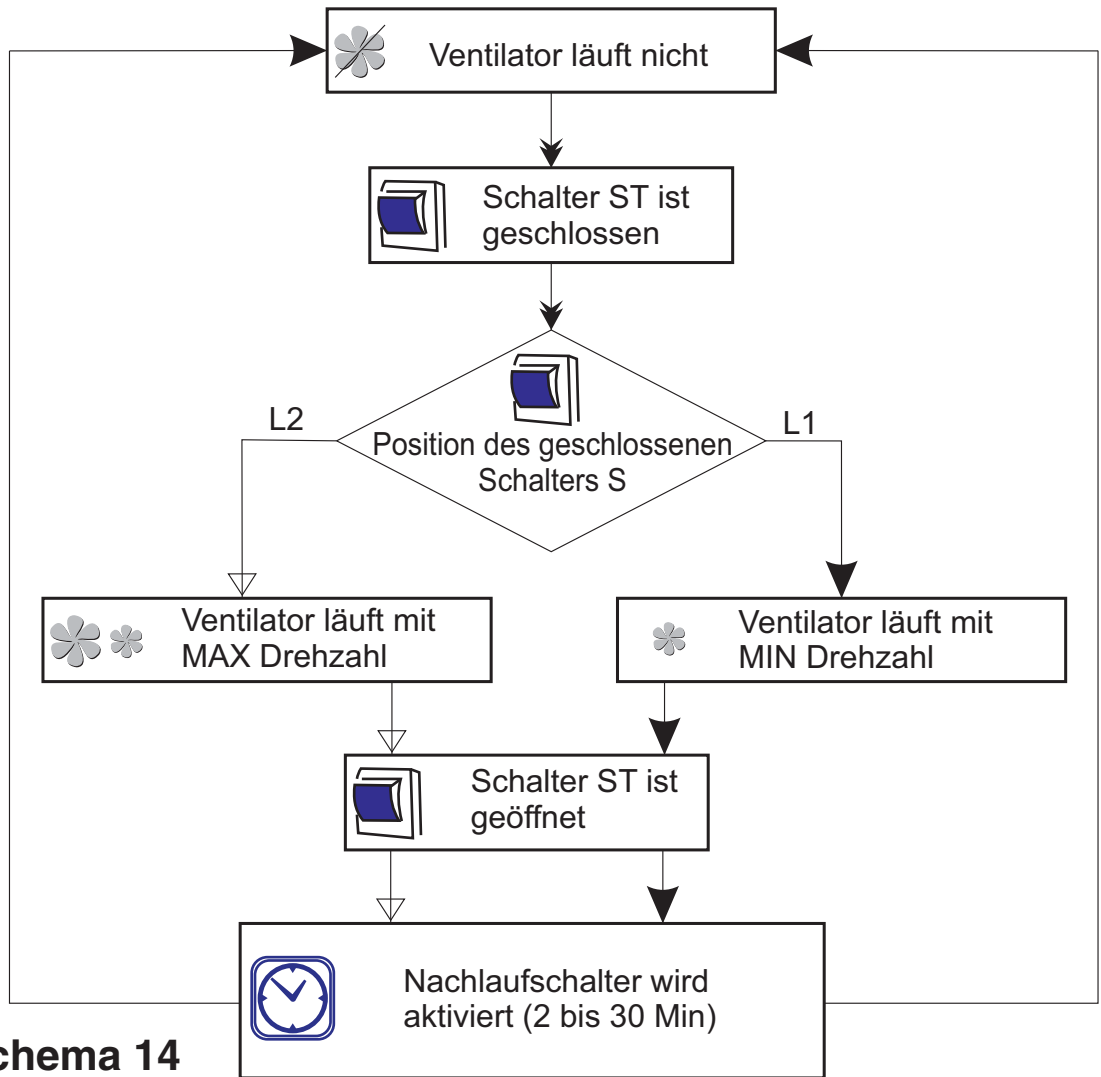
Ventilator läuft nicht

Schalter ST ist geschlossen

L2

Position des geschlossenen Schalters S

L1

Ventilator läuft mit MAX Drehzahl

Ventilator läuft mit MIN Drehzahl

Schalter ST ist geöffnet

Nachlaufschalter wird aktiviert (2 bis 30 Min)

chema 14